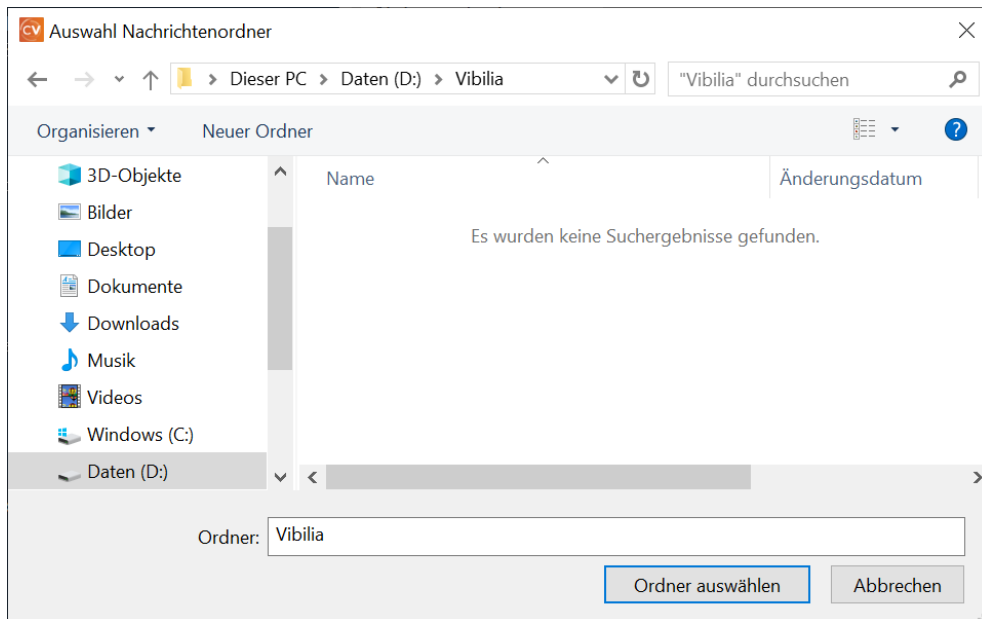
CV Auswahl Nachrichtenordner

> Dieser PC > Daten (D:) > Vibilia

"Vibilia" durchsuchen

Organisieren ▾ Neuer Ordner

3D-Objekte
Bilder
Desktop
Dokumente
Downloads
Musik
Videos
Windows (C:)
Daten (D:)

Name
Änderungsdatum

Es wurden keine Suchergebnisse gefunden.

Ordner: Vibilia

Ordner auswählen
Abbrechen